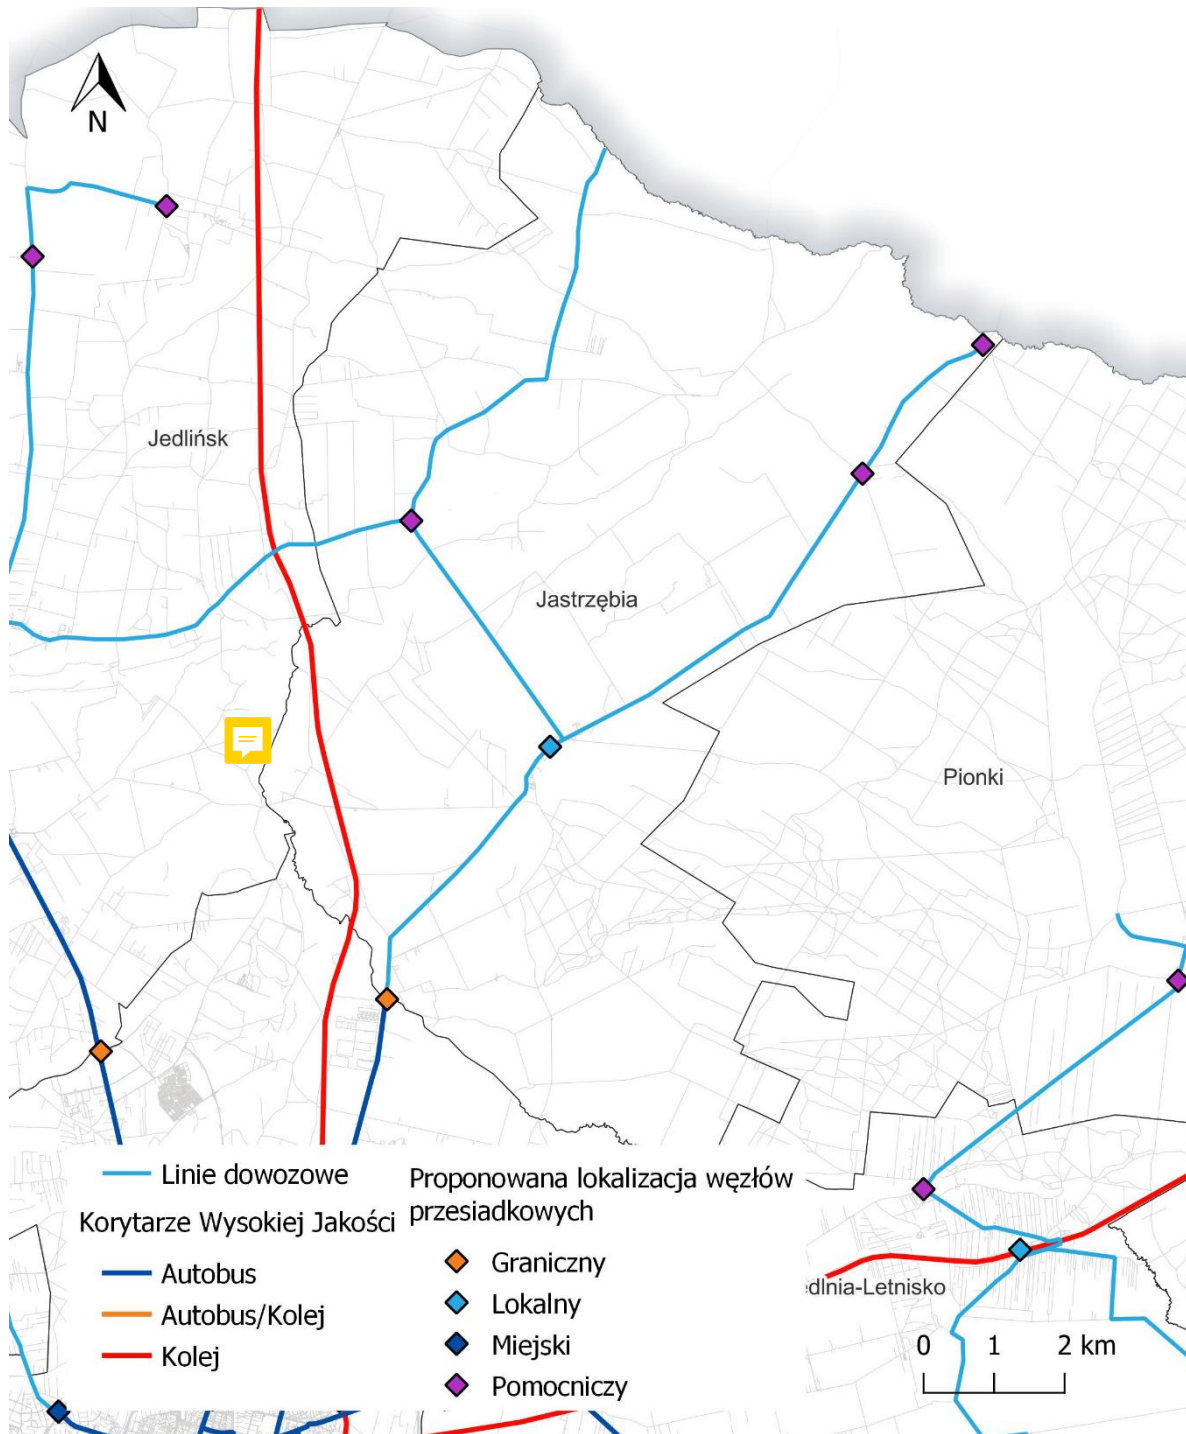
N

Jedlińsk

Jastrzębia

Pionki

ędlnia-Letnisko

Linie dowozowe

Korytarze Wysokiej Jakości

Autobus

Autobus/Kolej

Kolej

Proponowana lokalizacja węzłów przesiadkowych

Graniczny

Lokalny

Miejski

Pomocniczy

0 1 2 km